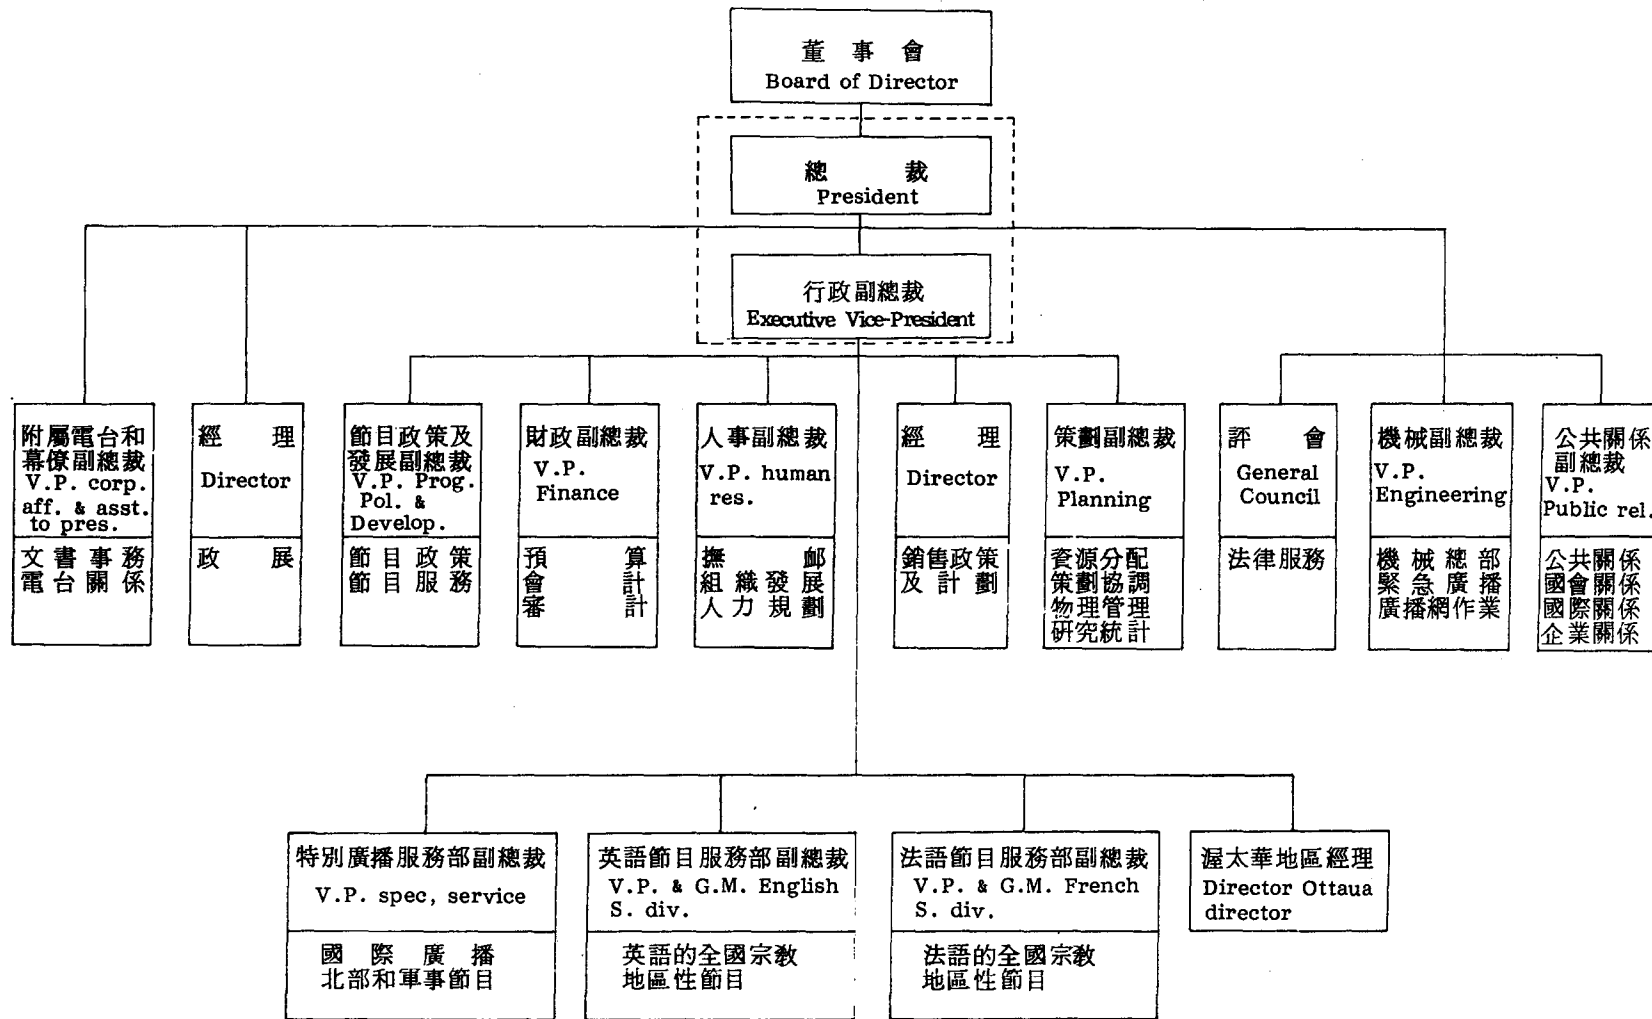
董事會
Board of Director

總裁
President

行政副總裁
Executive Vice-President

附屬電台和幕僚副總裁
V.P. corp. aff. & asst. to pres.
文書事務
電台關係

經理
Director
政展

節目政策及發展副總裁
V.P. Prog. Pol. & Develop.
節目政策
節目服務

財政副總裁
V.P. Finance
預算
會計
審計

人事副總裁
V.P. human res.
撫邮
組織發展
人力規劃

經理
Director
銷售政策及計劃

策劃副總裁
V.P. Planning
資源分配
策劃協調
物理管理
研究統計

評會
General Council
法律服務

機械副總裁
V.P. Engineering
機械總部
緊急廣播
廣播網作業

公共關係副總裁
V.P. Public rel.
公共關係
國會關係
國際關係
企業關係

特別廣播服務部副總裁
V.P. spec, service
國際廣播
北部和軍事節目

英語節目服務部副總裁
V.P. & G.M. English S. div.
英語的全國宗教
地區性節目

法語節目服務部副總裁
V.P. & G.M. French S. div.
法語的全國宗教
地區性節目

渥太華地區經理
Director Ottaua director